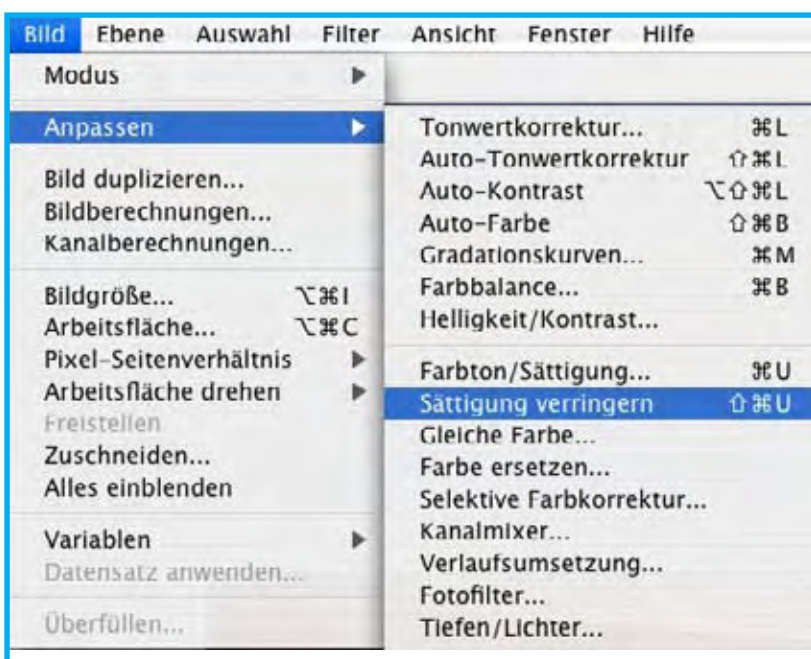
Bild Ebene Auswahl Filter Ansicht Fenster Hilfe

Modus
Anpassen
Bild duplizieren...
Bildberechnungen...
Kanalberechnungen...
Bildgröße... ⌥⌘I
Arbeitsfläche... ⌥⌘C
Pixel-Seitenverhältnis
Arbeitsfläche drehen
Freistellen
Zuschneiden...
Alles einblenden
Variablen
Datensatz anwenden...
Überfüllen...

Tonwertkorrektur... ⌘L
Auto-Tonwertkorrektur ⇧⌘L
Auto-Kontrast ⌥⇧⌘L
Auto-Farbe ⇧⌘B
Gradationskurven... ⌘M
Farbbalance... ⌘B
Helligkeit/Kontrast...
Farbton/Sättigung... ⌘U
Sättigung verringern ⇧⌘U
Gleiche Farbe...
Farbe ersetzen...
Selektive Farbkorrektur...
Kanalmixer...
Verlaufsumsetzung...
Fotofilter...
Tiefen/Lichter...